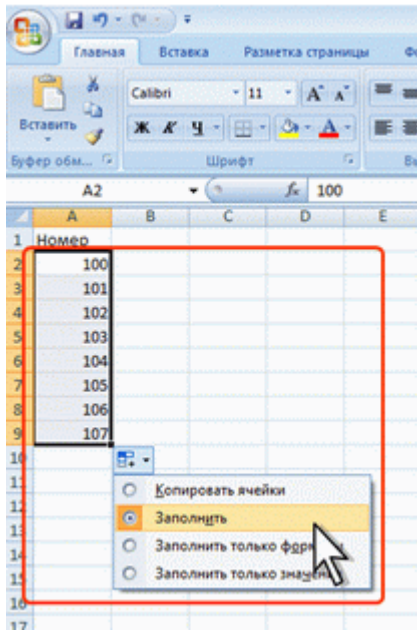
Главная Вставка Разметка страницы Ф

Вставить

Буфер обм...

Calibri 11 A A

Ж К Ч

Шрифт

A2 $f_x$ 100

| | A | B | C | D | E |
|---|---|---|---|---|---|
| 1 | Номер | | | | |
| 2 | 100 | | | | |
| 3 | 101 | | | | |
| 4 | 102 | | | | |
| 5 | 103 | | | | |
| 6 | 104 | | | | |
| 7 | 105 | | | | |
| 8 | 106 | | | | |
| 9 | 107 | | | | |
| 10 | | | | | |
| 11 | | | | | |
| 12 | | | | | |
| 13 | | | | | |
| 14 | | | | | |
| 15 | | | | | |
| 16 | | | | | |
| 17 | | | | | |

Копировать ячейки
Заполнить
Заполнить только фор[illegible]
Заполнить только знач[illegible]